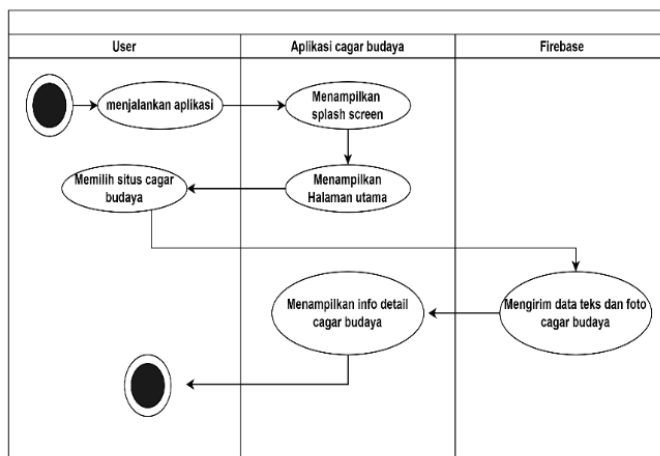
| User | Aplikasi cagar budaya | Firebase |
|---|---|---|

menjalankan aplikasi

Menampilkan splash screen

Menampilkan Halaman utama

Memilih situs cagar budaya

Mengirim data teks dan foto cagar budaya

Menampilkan info detail cagar budaya